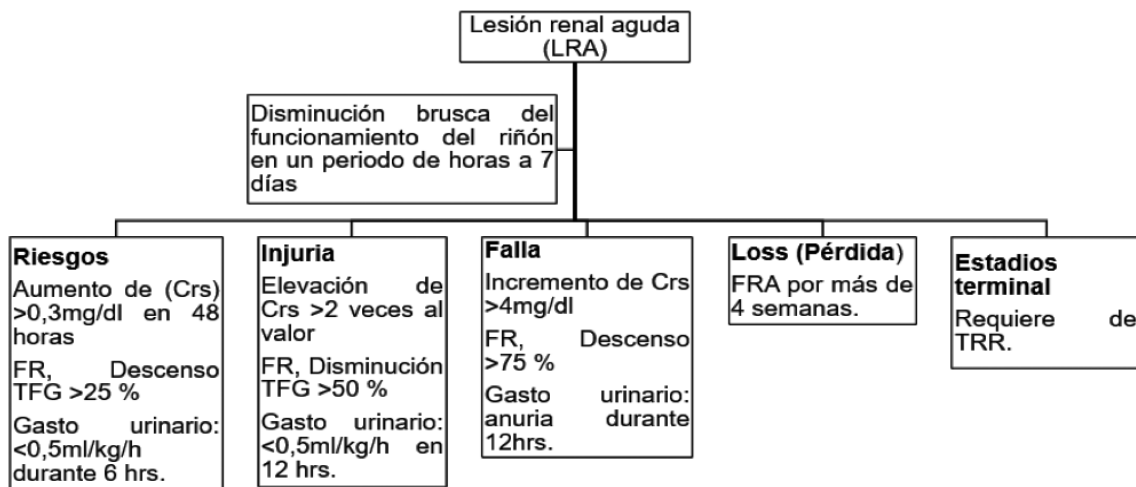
Lesión renal aguda (LRA)

Disminución brusca del funcionamiento del riñón en un periodo de horas a 7 días

**Riesgos**
Aumento de (Crs) >0,3mg/dl en 48 horas
FR, Descenso TFG >25 %
Gasto urinario: <0,5ml/kg/h durante 6 hrs.

**Injuria**
Elevación de Crs >2 veces al valor
FR, Disminución TFG >50 %
Gasto urinario: <0,5ml/kg/h en 12 hrs.

**Falla**
Incremento de Crs >4mg/dl
FR, Descenso >75 %
Gasto urinario: anuria durante 12hrs.

**Loss (Pérdida)**
FRA por más de 4 semanas.

**Estadios terminal**
Requiere de TRR.